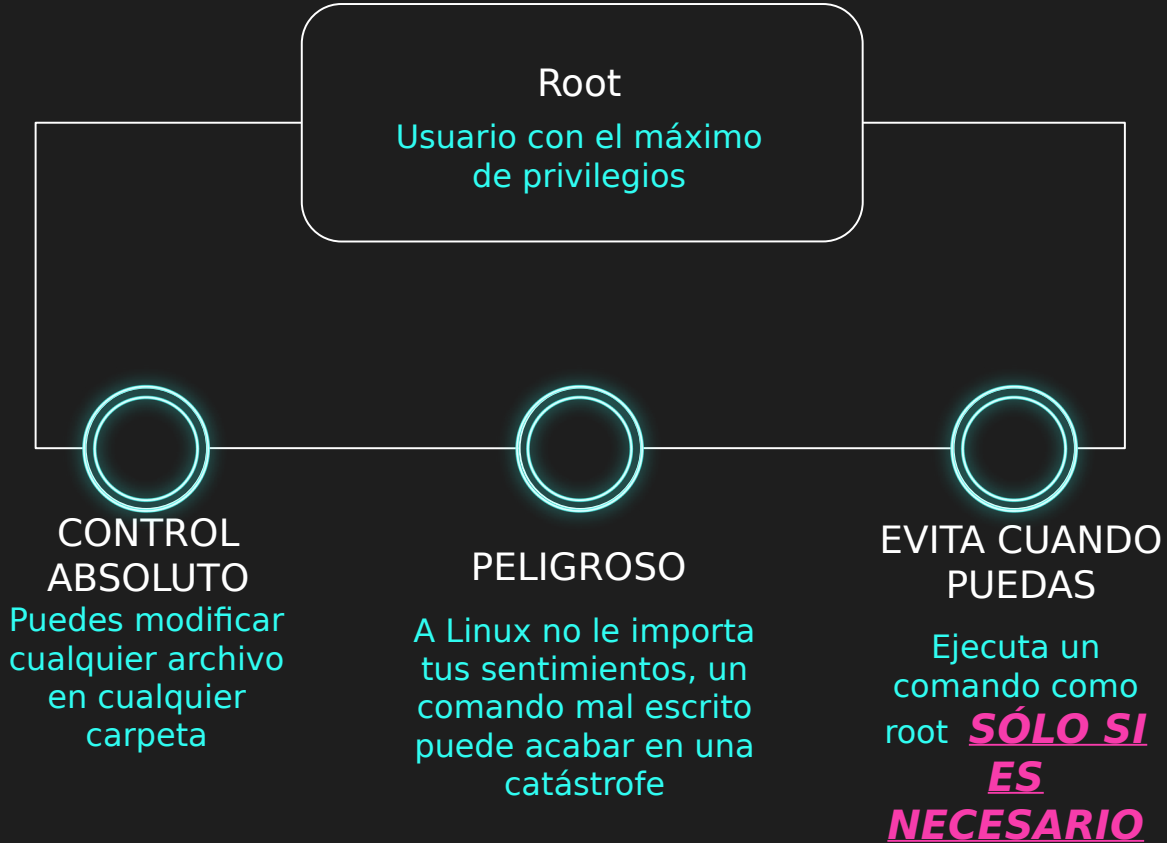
Root

Usuario con el máximo de privilegios

CONTROL ABSOLUTO

Puedes modificar cualquier archivo en cualquier carpeta

PELIGROSO

A Linux no le importa tus sentimientos, un comando mal escrito puede acabar en una catástrofe

EVITA CUANDO PUEDAS

Ejecuta un comando como root ***SÓLO SI ES NECESARIO***